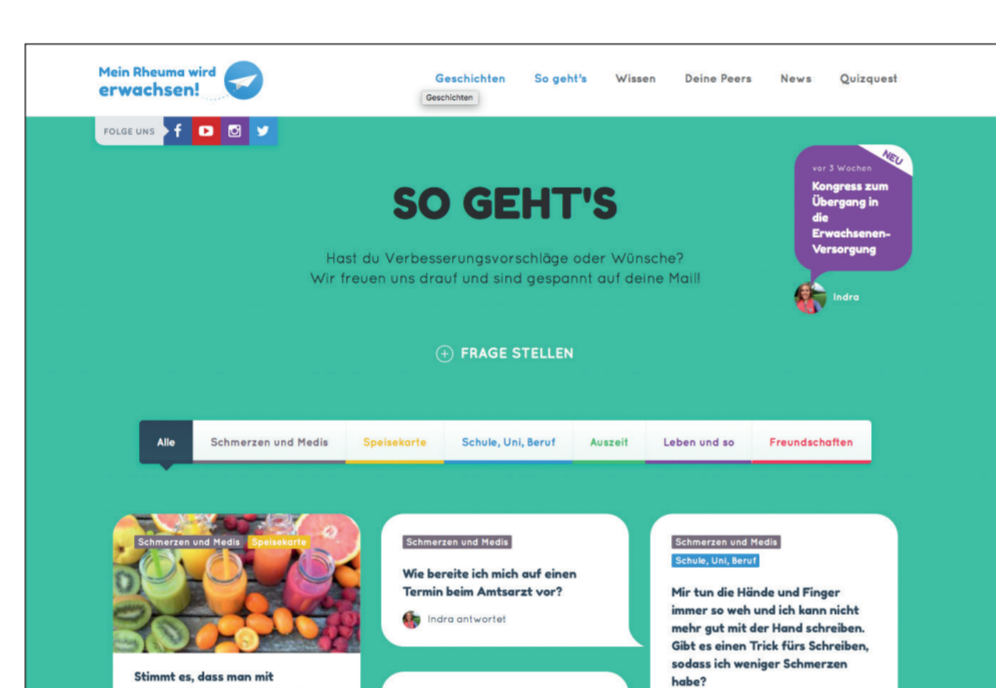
Mein Rheuma wird erwachsen!

Geschichten So geht's Wissen Deine Peers News Quizquest

Geschichten

FOLGE UNS

vor 3 Wochen

NEU

Kongress zum Übergang in die Erwachsenen-Versorgung

Indra

SO GEHT'S

Hast du Verbesserungsvorschläge oder Wünsche?
Wir freuen uns drauf und sind gespannt auf deine Mail!

FRAGE STELLEN

| Alle | Schmerzen und Medis | Speisekarte | Schule, Uni, Beruf | Auszeit | Leben und so | Freundschaften |
|---|---|---|---|---|---|---|

Schmerzen und Medis Speisekarte

Stimmt es, dass man mit

Schmerzen und Medis

Wie bereite ich mich auf einen Termin beim Amtsarzt vor?

Indra antwortet

Schmerzen und Medis
Schule, Uni, Beruf

Mir tun die Hände und Finger immer so weh und ich kann nicht mehr gut mit der Hand schreiben. Gibt es einen Trick fürs Schreiben, sodass ich weniger Schmerzen habe?